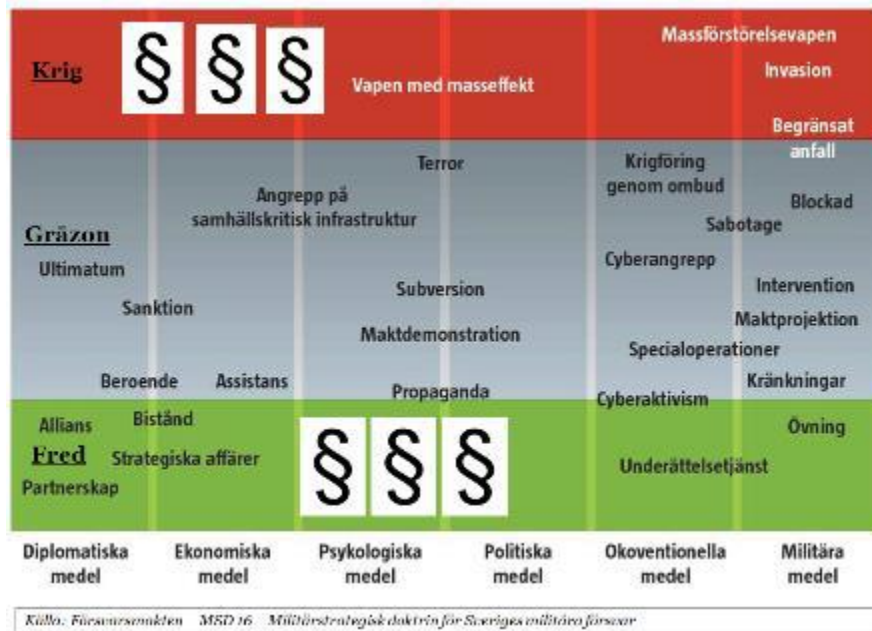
Krig

§ § §

Vapen med masseffekt

Massförstörelsevapen

Invasion

Begränsat anfall

Terror

Krigföring genom ombud

Blockad

Angrepp på samhällskritisk infrastruktur

Sabotage

Gräzon

Ultimatum

Cyberangrepp

Intervention

Sanktion

Subversion

Maktprojektion

Maktdemonstration

Specialoperationer

Beroende

Assistans

Kränkningar

Propaganda

Cyberaktivism

Allians

Bistånd

Övning

Fred

Strategiska affärer

§ § §

Underättelsetjänst

Partnerskap

Diplomatiska medel | Ekonomiska medel | Psykologiska medel | Politiska medel | Okoventionella medel | Militära medel

Källa: Försvarsmakten MSD 16 Militärstrategisk doktrin för Sveriges militära försvar